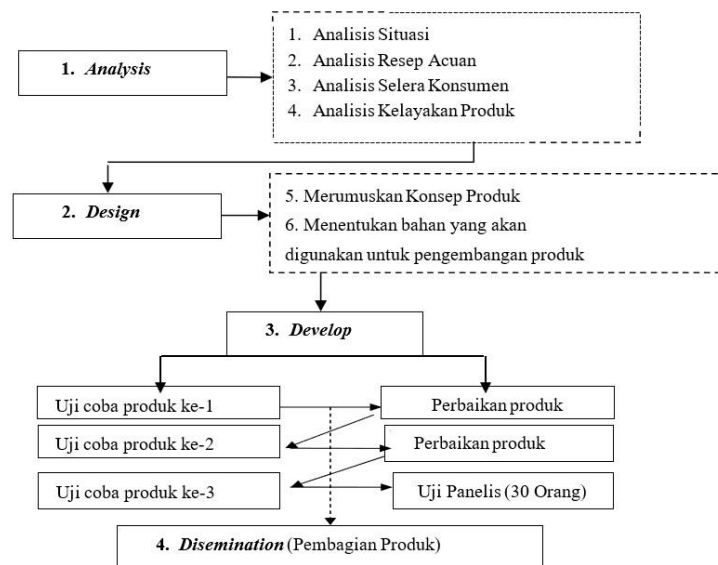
1. *Analysis*

1. Analisis Situasi
2. Analisis Resep Acuan
3. Analisis Selera Konsumen
4. Analisis Kelayakan Produk

2. *Design*

5. Merumuskan Konsep Produk
6. Menentukan bahan yang akan digunakan untuk pengembangan produk

3. *Develop*

Uji coba produk ke-1

Perbaikan produk

Uji coba produk ke-2

Perbaikan produk

Uji coba produk ke-3

Uji Panelis (30 Orang)

4. *Disemination* (Pembagian Produk)